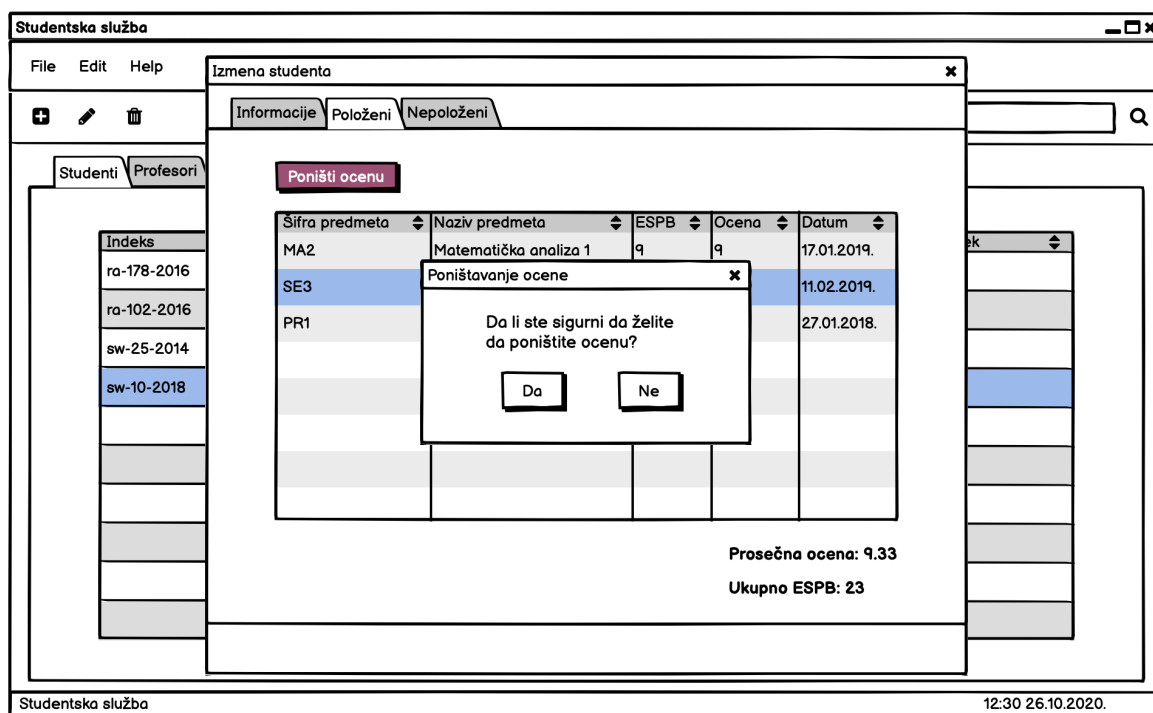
Studentska služba

File Edit Help

Studenti Profesori

| Indeks |
|---|
| ra-178-2016 |
| ra-102-2016 |
| sw-25-2014 |
| sw-10-2018 |

ek

Izmena studenta

Informacije Položeni Nepoloženi

Poništi ocenu

| Šifra predmeta | Naziv predmeta | ESPB | Ocena | Datum |
|---|---|---|---|---|
| MA2 | Matematička analiza 1 | 9 | 9 | 17.01.2019. |
| SE3 | | | | 11.02.2019. |
| PR1 | | | | 27.01.2018. |

Poništavanje ocene

Da li ste sigurni da želite da poništite ocenu?

Da Ne

Prosečna ocena: 9.33

Ukupno ESPB: 23

Studentska služba

12:30 26.10.2020.